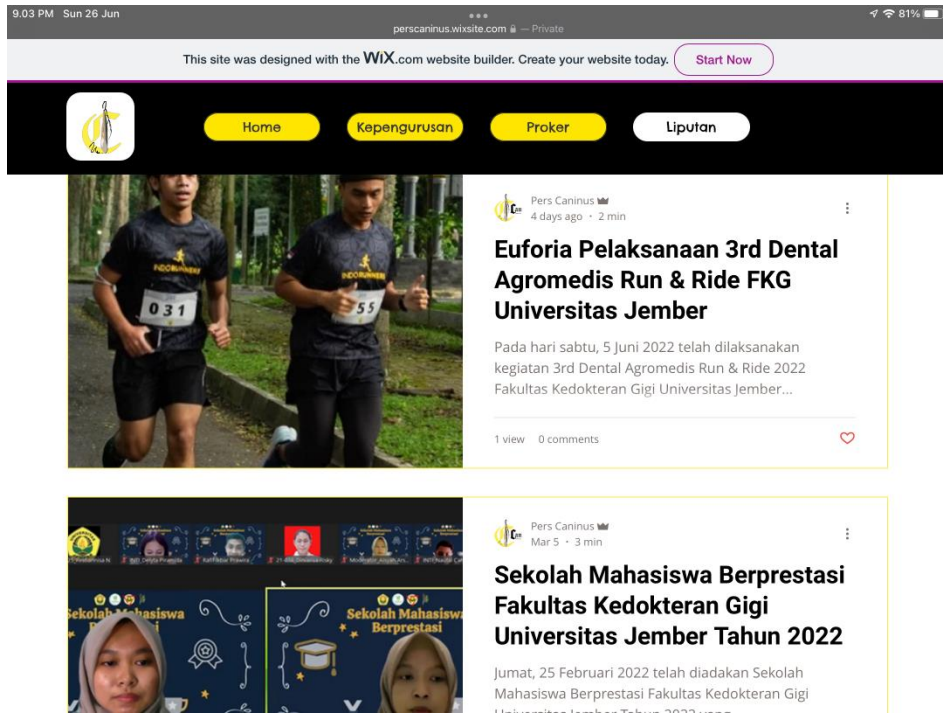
9.03 PM Sun 26 Jun
perscaninus.wixsite.com — Private
81%

This site was designed with the WiX.com website builder. Create your website today. Start Now

Home Kepengurusan Proker Liputan

031 55

Pers Caninus
4 days ago · 2 min

Euforia Pelaksanaan 3rd Dental Agromedis Run & Ride FKG Universitas Jember

Pada hari sabtu, 5 Juni 2022 telah dilaksanakan kegiatan 3rd Dental Agromedis Run & Ride 2022 Fakultas Kedokteran Gigi Universitas Jember...

1 view 0 comments

Sekolah Mahasiswa Berprestasi
Sekolah Mahasiswa Berprestasi

Pers Caninus
Mar 5 · 3 min

Sekolah Mahasiswa Berprestasi Fakultas Kedokteran Gigi Universitas Jember Tahun 2022

Jumat, 25 Februari 2022 telah diadakan Sekolah Mahasiswa Berprestasi Fakultas Kedokteran Gigi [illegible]